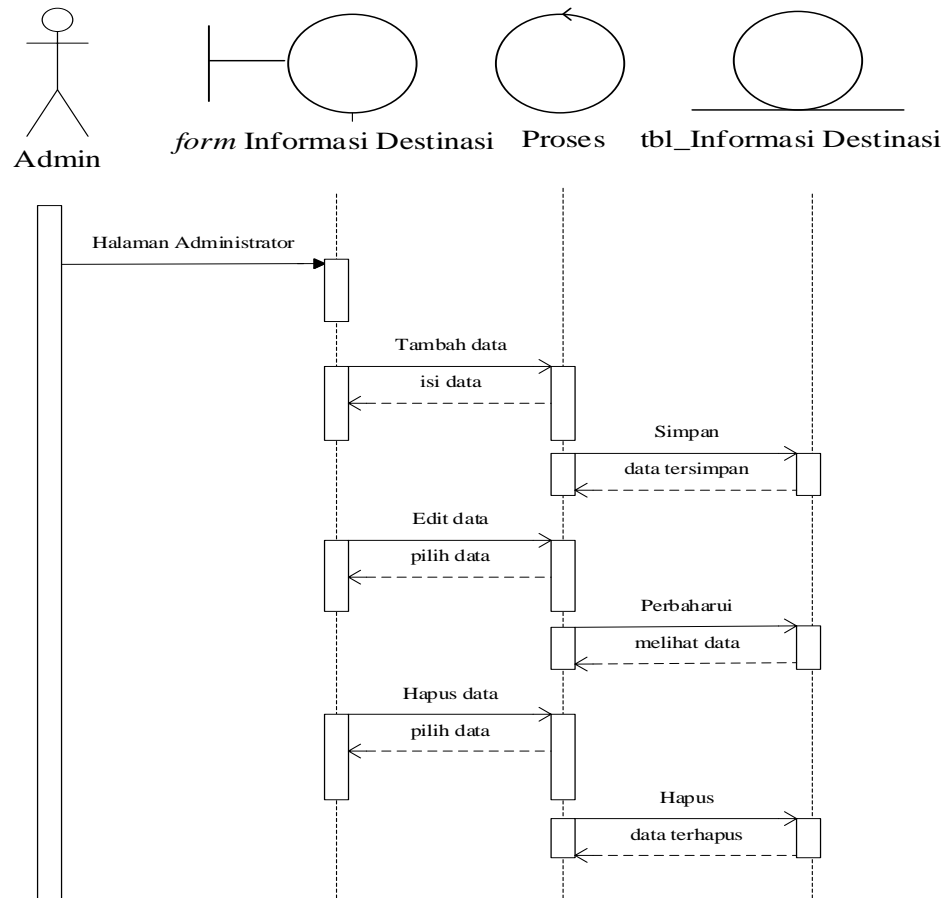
Admin

*form* Informasi Destinasi

Proses

tbl_Informasi Destinasi

Halaman Administrator

Tambah data

isi data

Simpan

data tersimpan

Edit data

pilih data

Perbaharui

melihat data

Hapus data

pilih data

Hapus

data terhapus